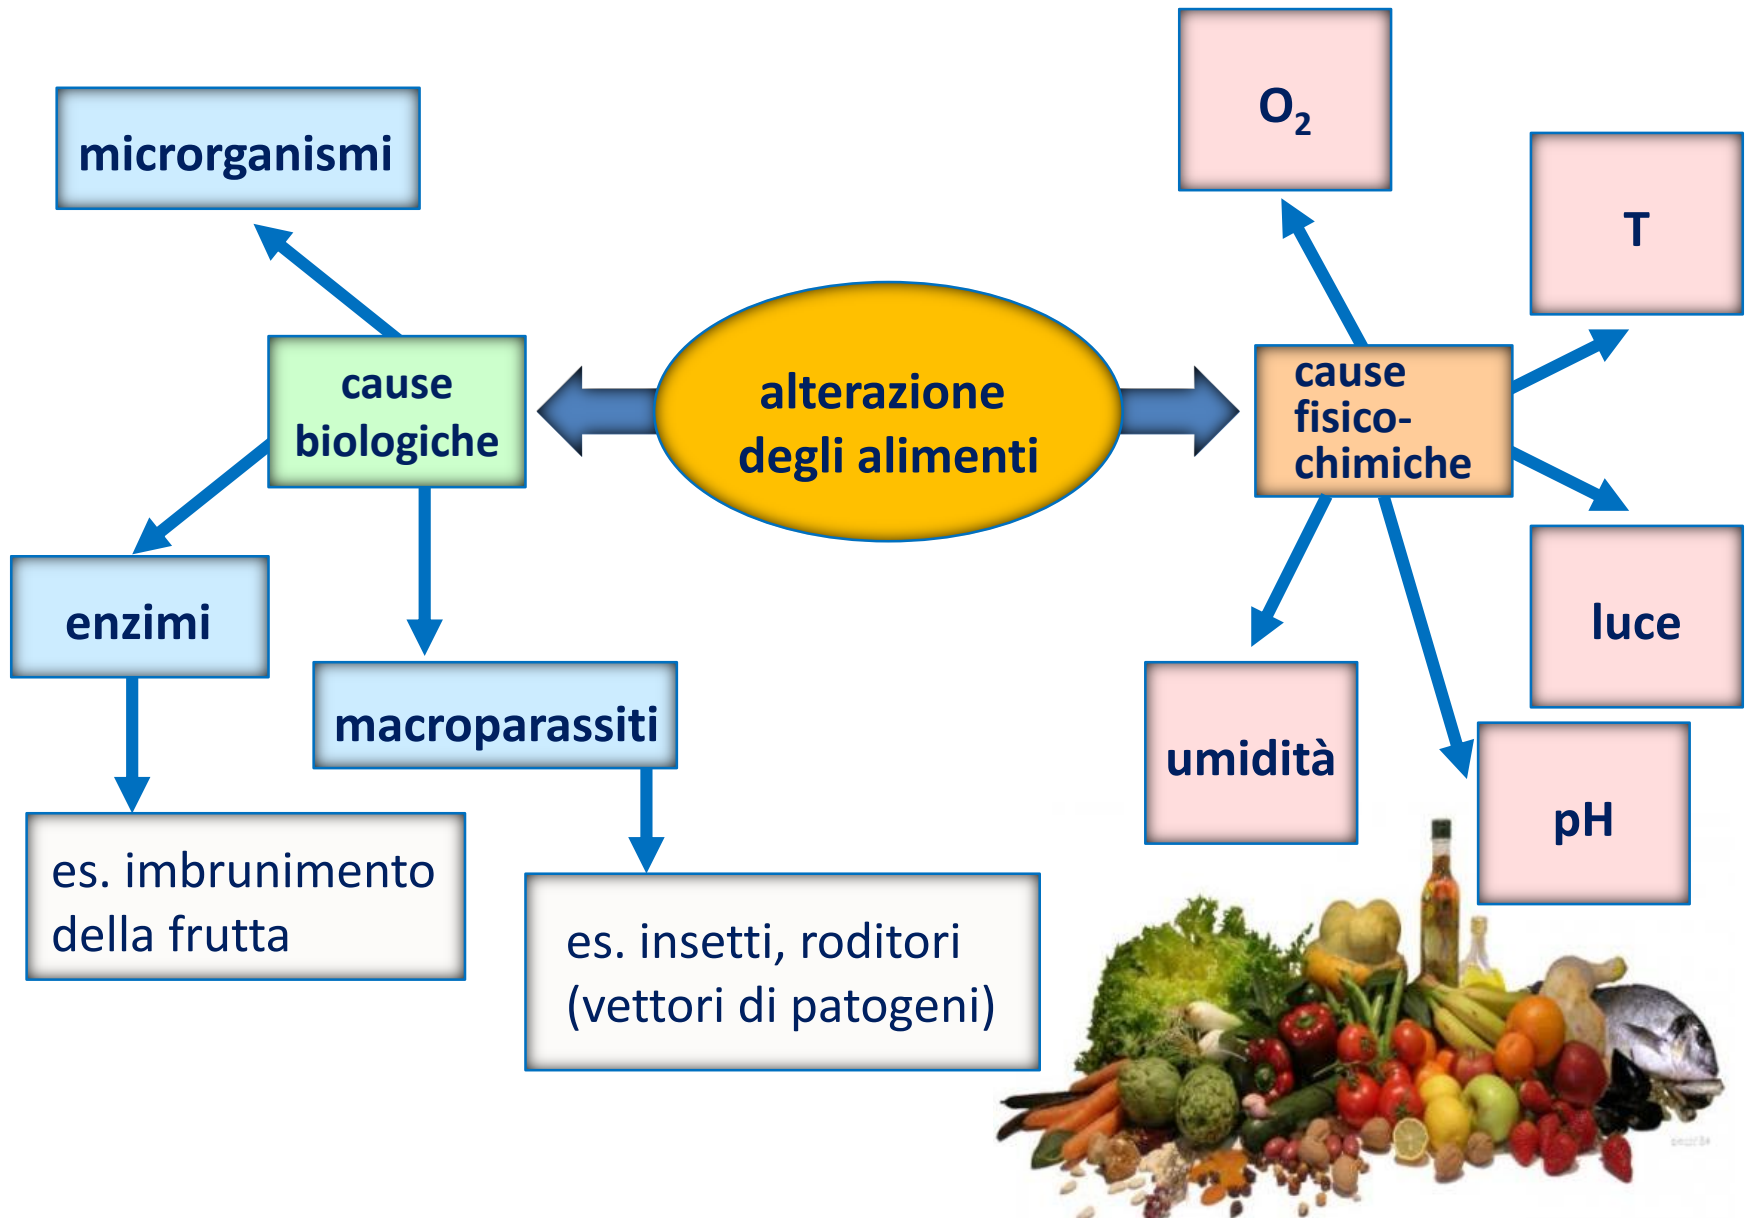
alterazione degli alimenti

cause biologiche

microrganismi

enzimi

es. imbrunimento della frutta

macroparassiti

es. insetti, roditori (vettori di patogeni)

cause fisico-chimiche

$O_2$

T

luce

pH

umidità